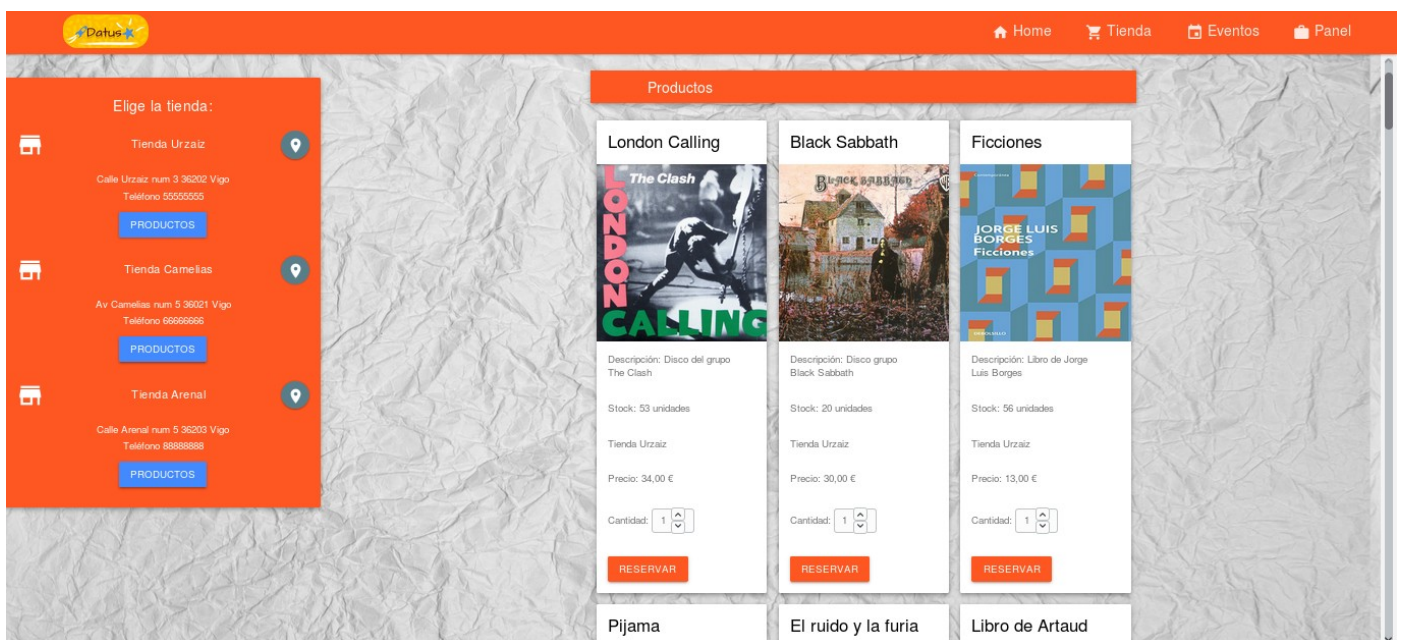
Datus

Home Tienda Eventos Panel

Elige la tienda:

Tienda Urzaiz

Calle Urzaiz num 3 36202 Vigo
Teléfono 55555555

PRODUCTOS

Tienda Camelias

Av Camelias num 5 36021 Vigo
Teléfono 66666666

PRODUCTOS

Tienda Arenal

Calle Arenal num 5 36203 Vigo
Teléfono 88888888

PRODUCTOS

Productos

London Calling

The Clash
LONDON CALLING

Descripción: Disco del grupo The Clash

Stock: 53 unidades

Tienda Urzaiz

Precio: 34,00 €

Cantidad: 1

RESERVAR

Black Sabbath

BLACK SABBATH

Descripción: Disco grupo Black Sabbath

Stock: 20 unidades

Tienda Urzaiz

Precio: 30,00 €

Cantidad: 1

RESERVAR

Ficciones

JORGE LUIS BORGES
Ficciones

Descripción: Libro de Jorge Luis Borges

Stock: 56 unidades

Tienda Urzaiz

Precio: 13,00 €

Cantidad: 1

RESERVAR

Pijama

El ruido y la furia

Libro de Artaud